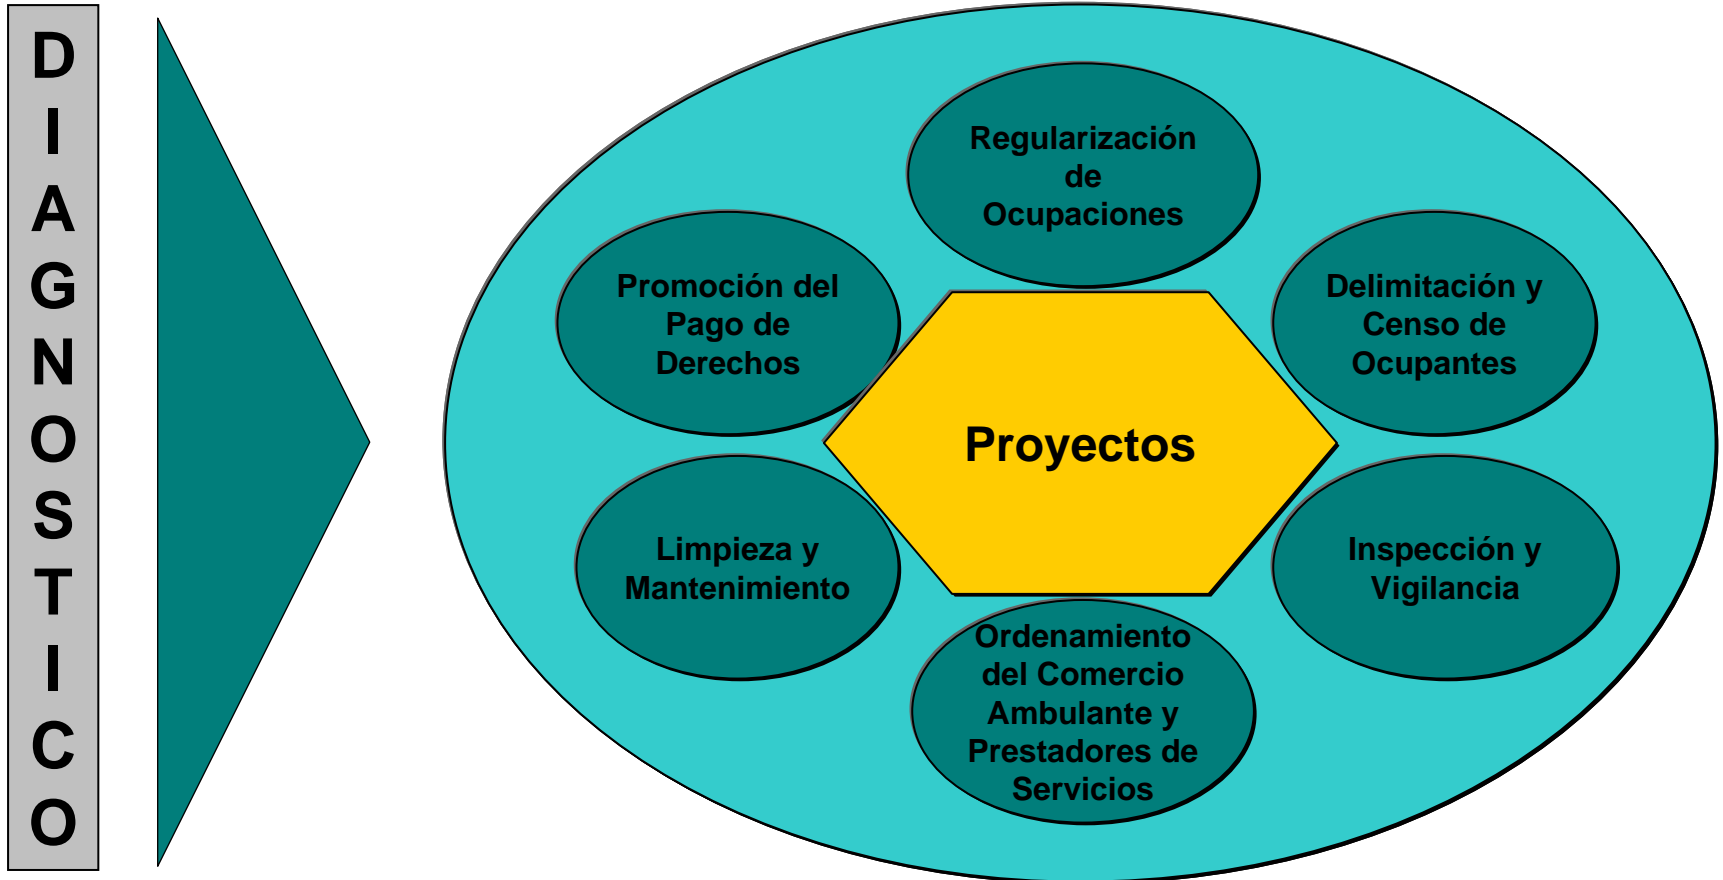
DIAGNOSTICO

Regularización de Ocupaciones

Promoción del Pago de Derechos

Delimitación y Censo de Ocupantes

Proyectos

Limpieza y Mantenimiento

Inspección y Vigilancia

Ordenamiento del Comercio Ambulante y Prestadores de Servicios